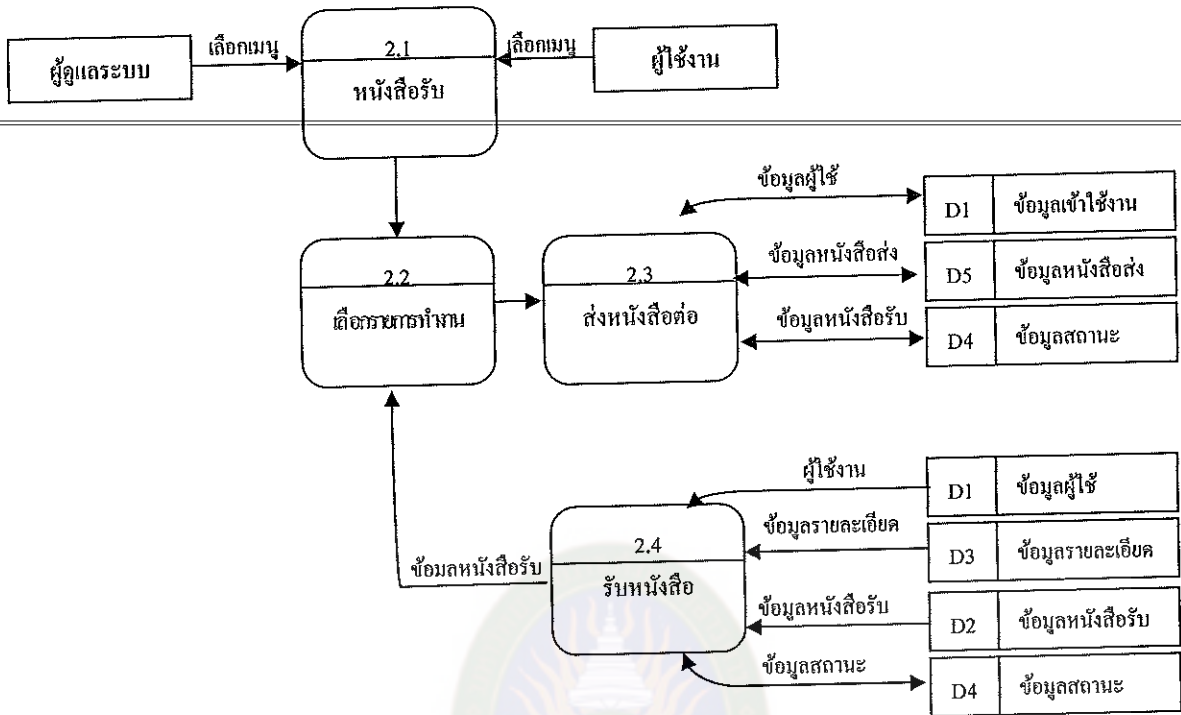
ผู้ดูแลระบบ

เลือกเมนู

2.1

หนังสือรับ

เลือกเมนู

ผู้ใช้งาน

ข้อมูลผู้ใช้

D1 ข้อมูลเข้าใช้งาน

2.2

เลือกรายการทำงาน

2.3

ส่งหนังสือต่อ

ข้อมูลหนังสือส่ง

D5 ข้อมูลหนังสือส่ง

ข้อมูลหนังสือรับ

D4 ข้อมูลสถานะ

ผู้ใช้งาน

D1 ข้อมูลผู้ใช้

ข้อมูลรายละเอียด

D3 ข้อมูลรายละเอียด

2.4

รับหนังสือ

ข้อมลหนังสือรับ

ข้อมูลหนังสือรับ

D2 ข้อมูลหนังสือรับ

ข้อมูลสถานะ

D4 ข้อมูลสถานะ